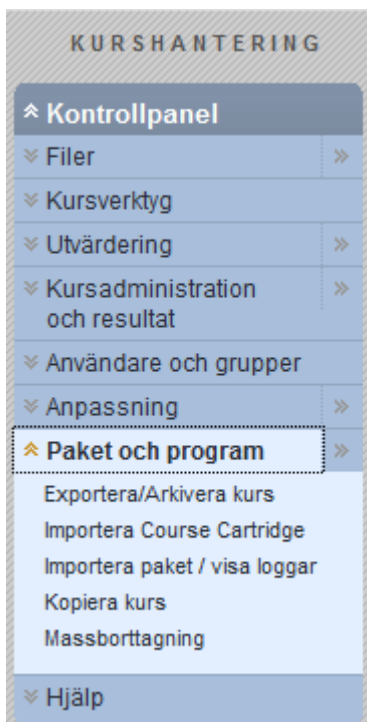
KURSHANTERING

Kontrollpanel

Filer

Kursverktyg

Utvärdering

Kursadministration och resultat

Användare och grupper

Anpassning

Paket och program

Exportera/Arkivera kurs

Importera Course Cartridge

Importera paket / visa loggar

Kopiera kurs

Massborttagning

Hjälp